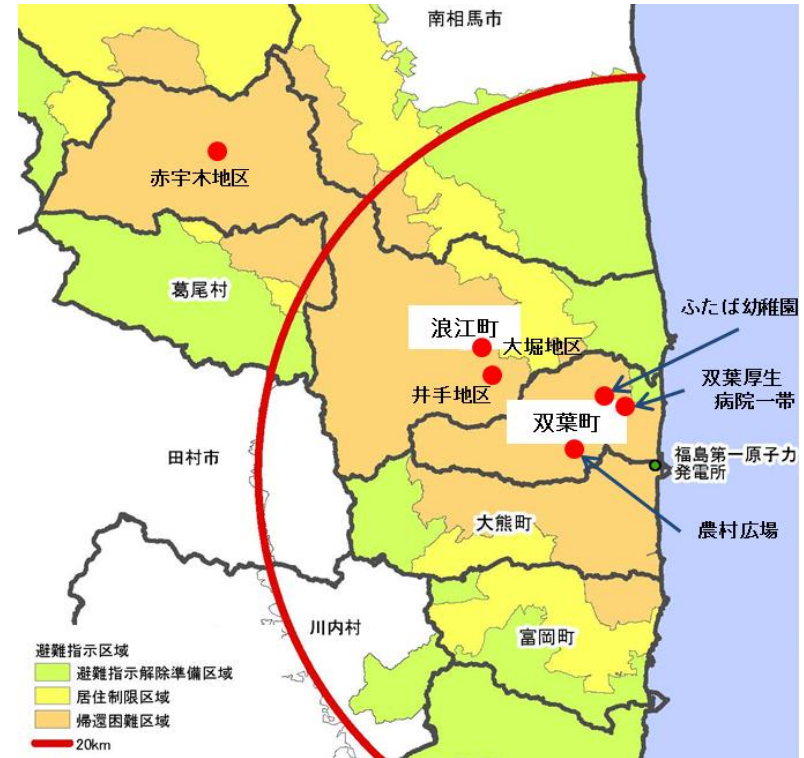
南相馬市

赤宇木地区

葛尾村

浪江町
大堀地区
井手地区

ふたば幼稚園

双葉厚生
病院一帯

双葉町

福島第一原子力
発電所

田村市

大熊町

農村広場

川内村

富岡町

避難指示区域
避難指示解除準備区域
居住制限区域
帰還困難区域
20km